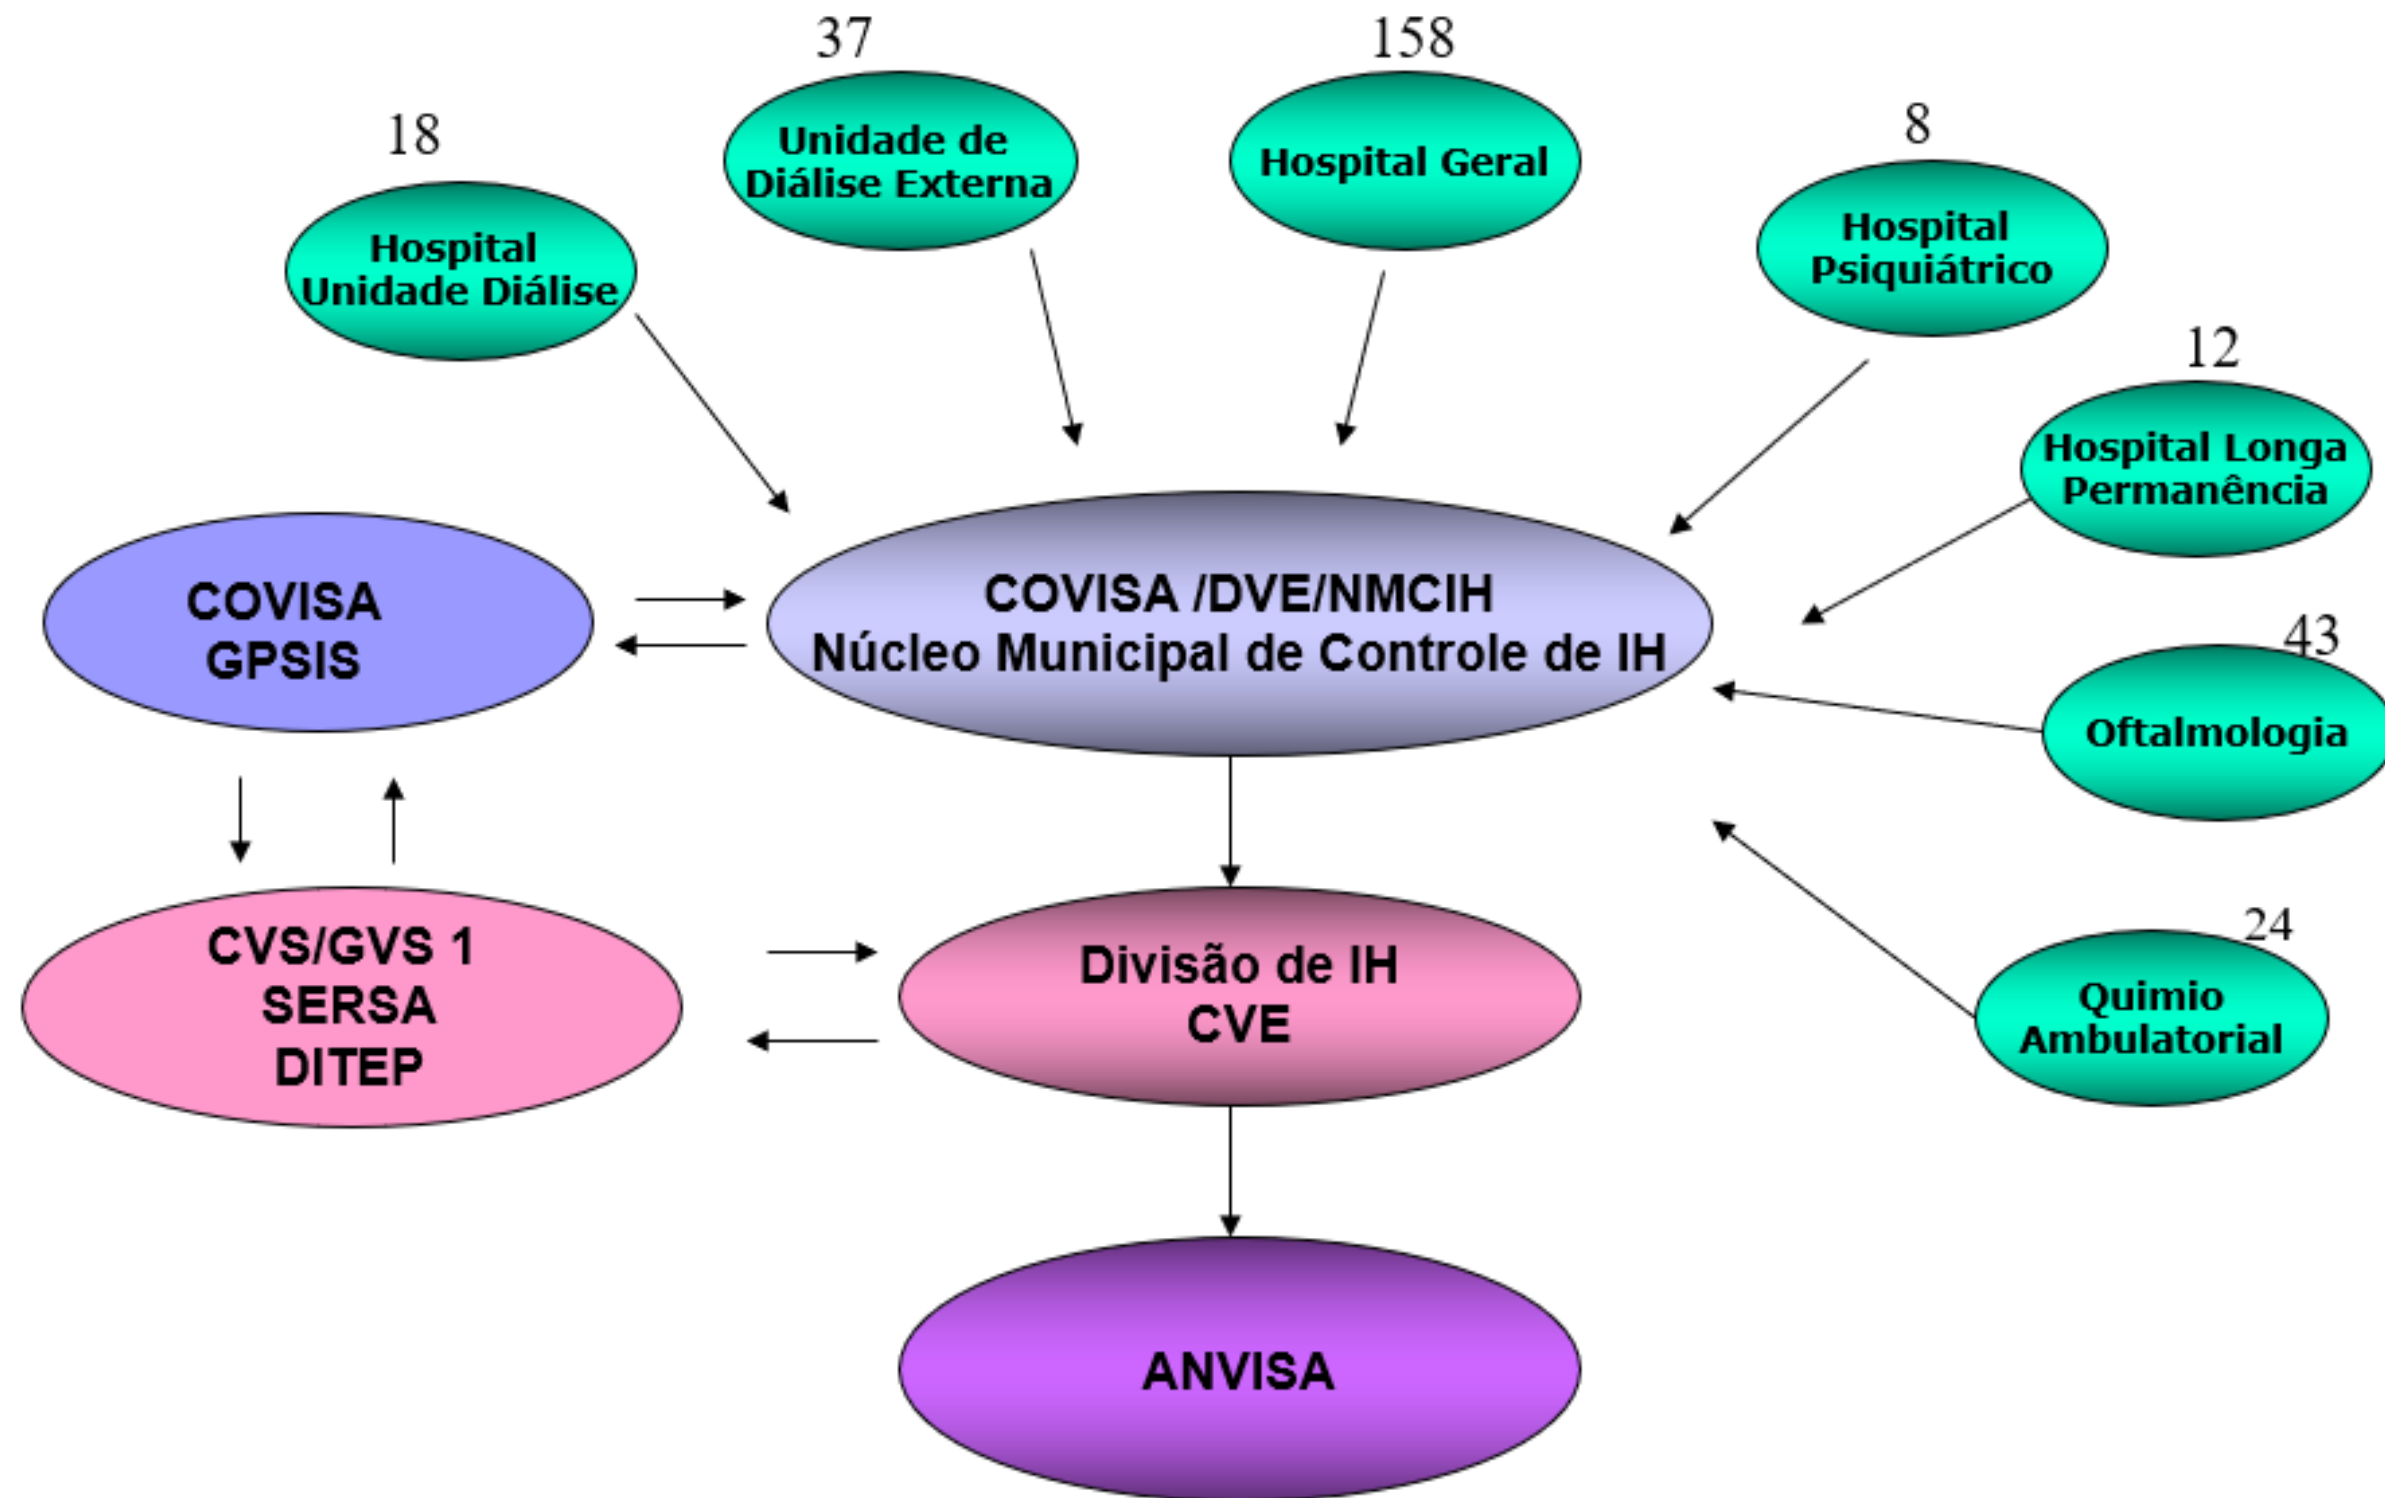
37
Unidade de Diálise Externa

158
Hospital Geral

18
Hospital Unidade Diálise

8
Hospital Psiquiátrico

12
Hospital Longa Permanência

COVISA GPSIS

COVISA /DVE/NMCIH
Núcleo Municipal de Controle de IH

43
Oftalmologia

24
Quimio Ambulatorial

CVS/GVS 1
SERSA
DITEP

Divisão de IH
CVE

ANVISA